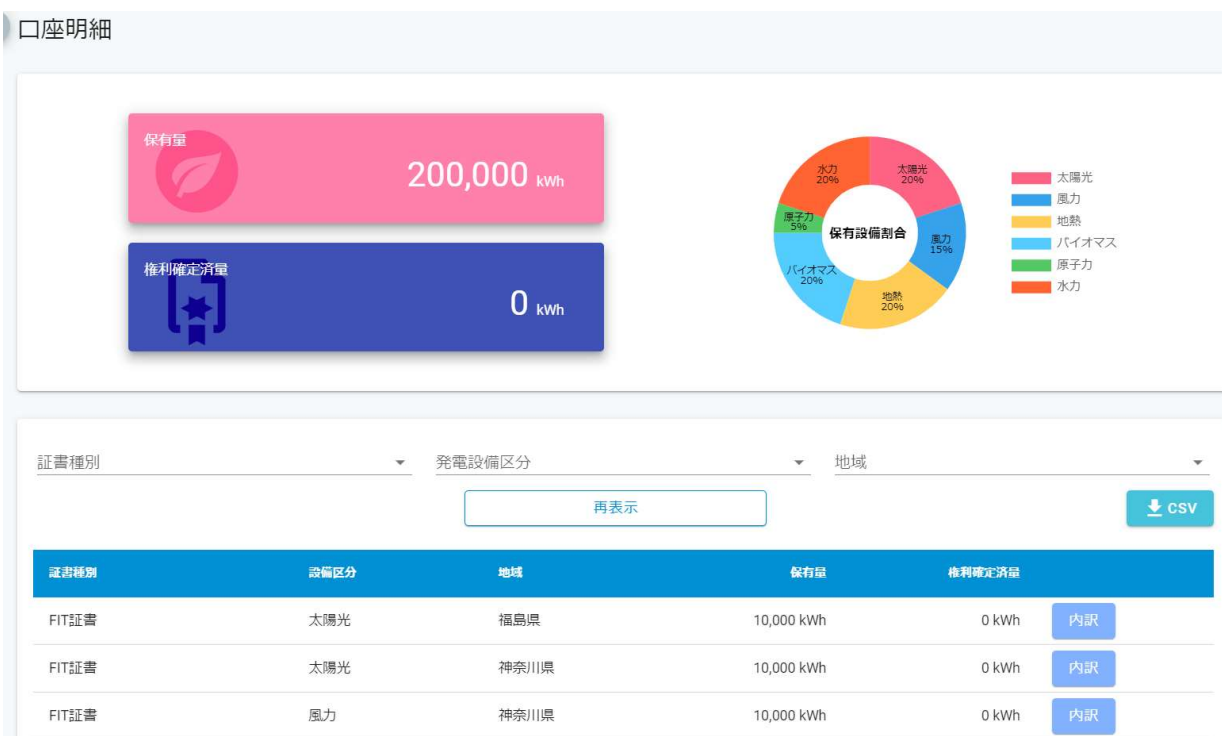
口座明細

保有量
200,000 kWh

権利確定済量
0 kWh

水力 20%
太陽光 20%
原子力 5%
保有設備割合
風力 15%
バイオマス 20%
地熱 20%

太陽光
風力
地熱
バイオマス
原子力
水力

証書種別
発電設備区分
地域

再表示

CSV

| 証書種別 | 設備区分 | 地域 | 保有量 | 権利確定済量 | |
|---|---|---|---|---|---|
| FIT証書 | 太陽光 | 福島県 | 10,000 kWh | 0 kWh | 内訳 |
| FIT証書 | 太陽光 | 神奈川県 | 10,000 kWh | 0 kWh | 内訳 |
| FIT証書 | 風力 | 神奈川県 | 10,000 kWh | 0 kWh | 内訳 |